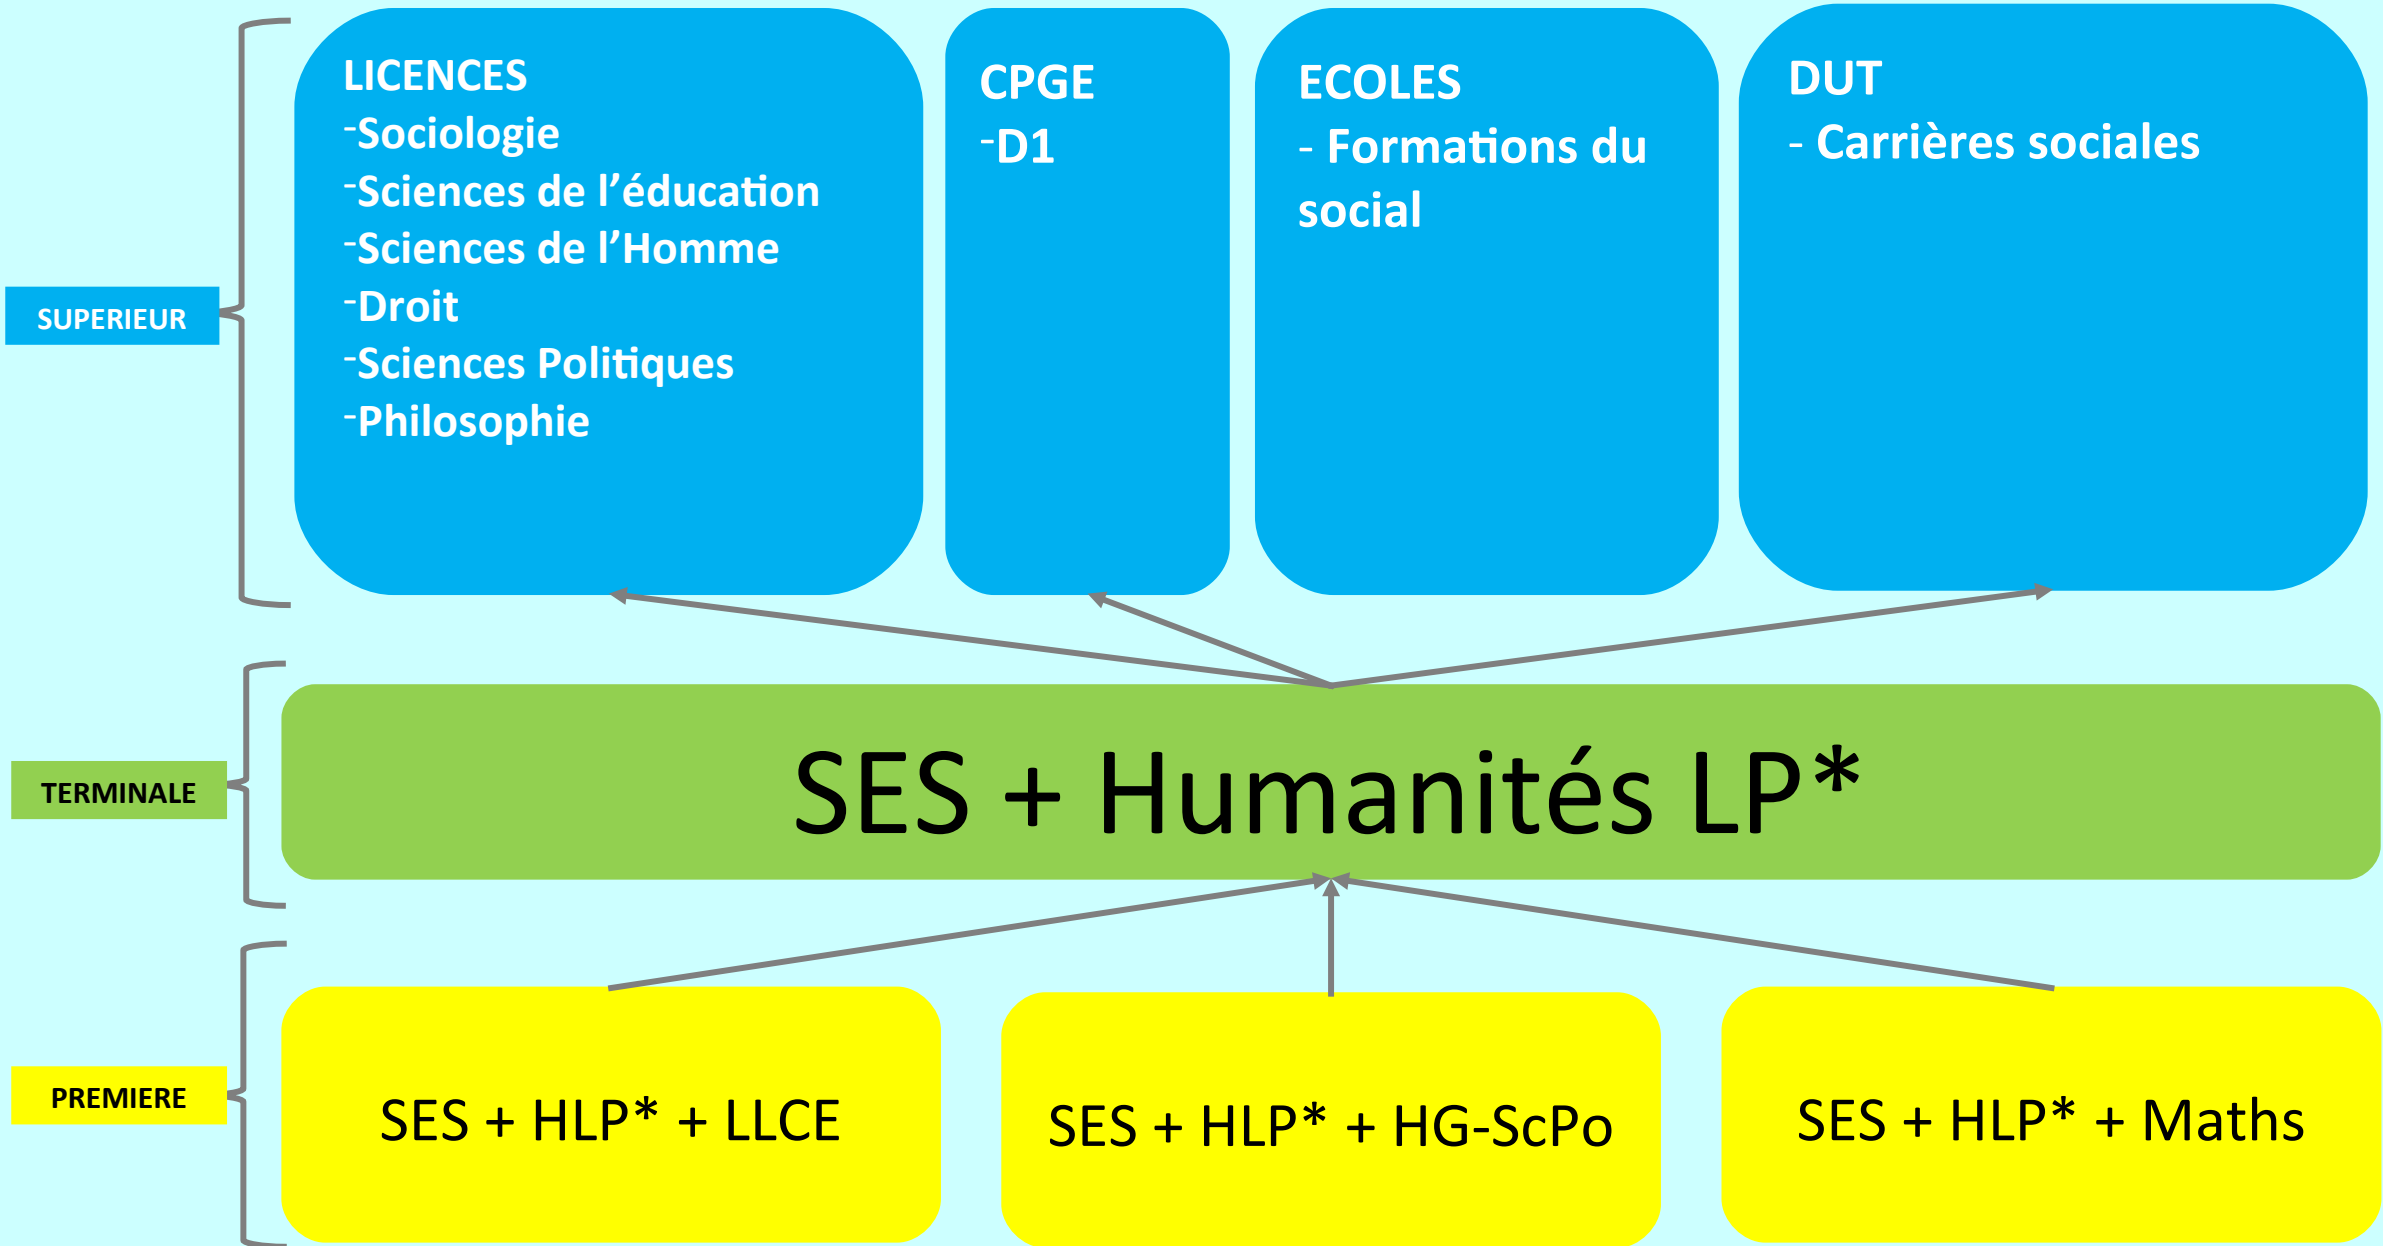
SUPERIEUR

LICENCES
-Sociologie
-Sciences de l'éducation
-Sciences de l'Homme
-Droit
-Sciences Politiques
-Philosophie

CPGE
-D1

ECOLES
- Formations du social

DUT
- Carrières sociales

TERMINALE

SES + Humanités LP*

PREMIERE

SES + HLP* + LLCE

SES + HLP* + HG-ScPo

SES + HLP* + Maths